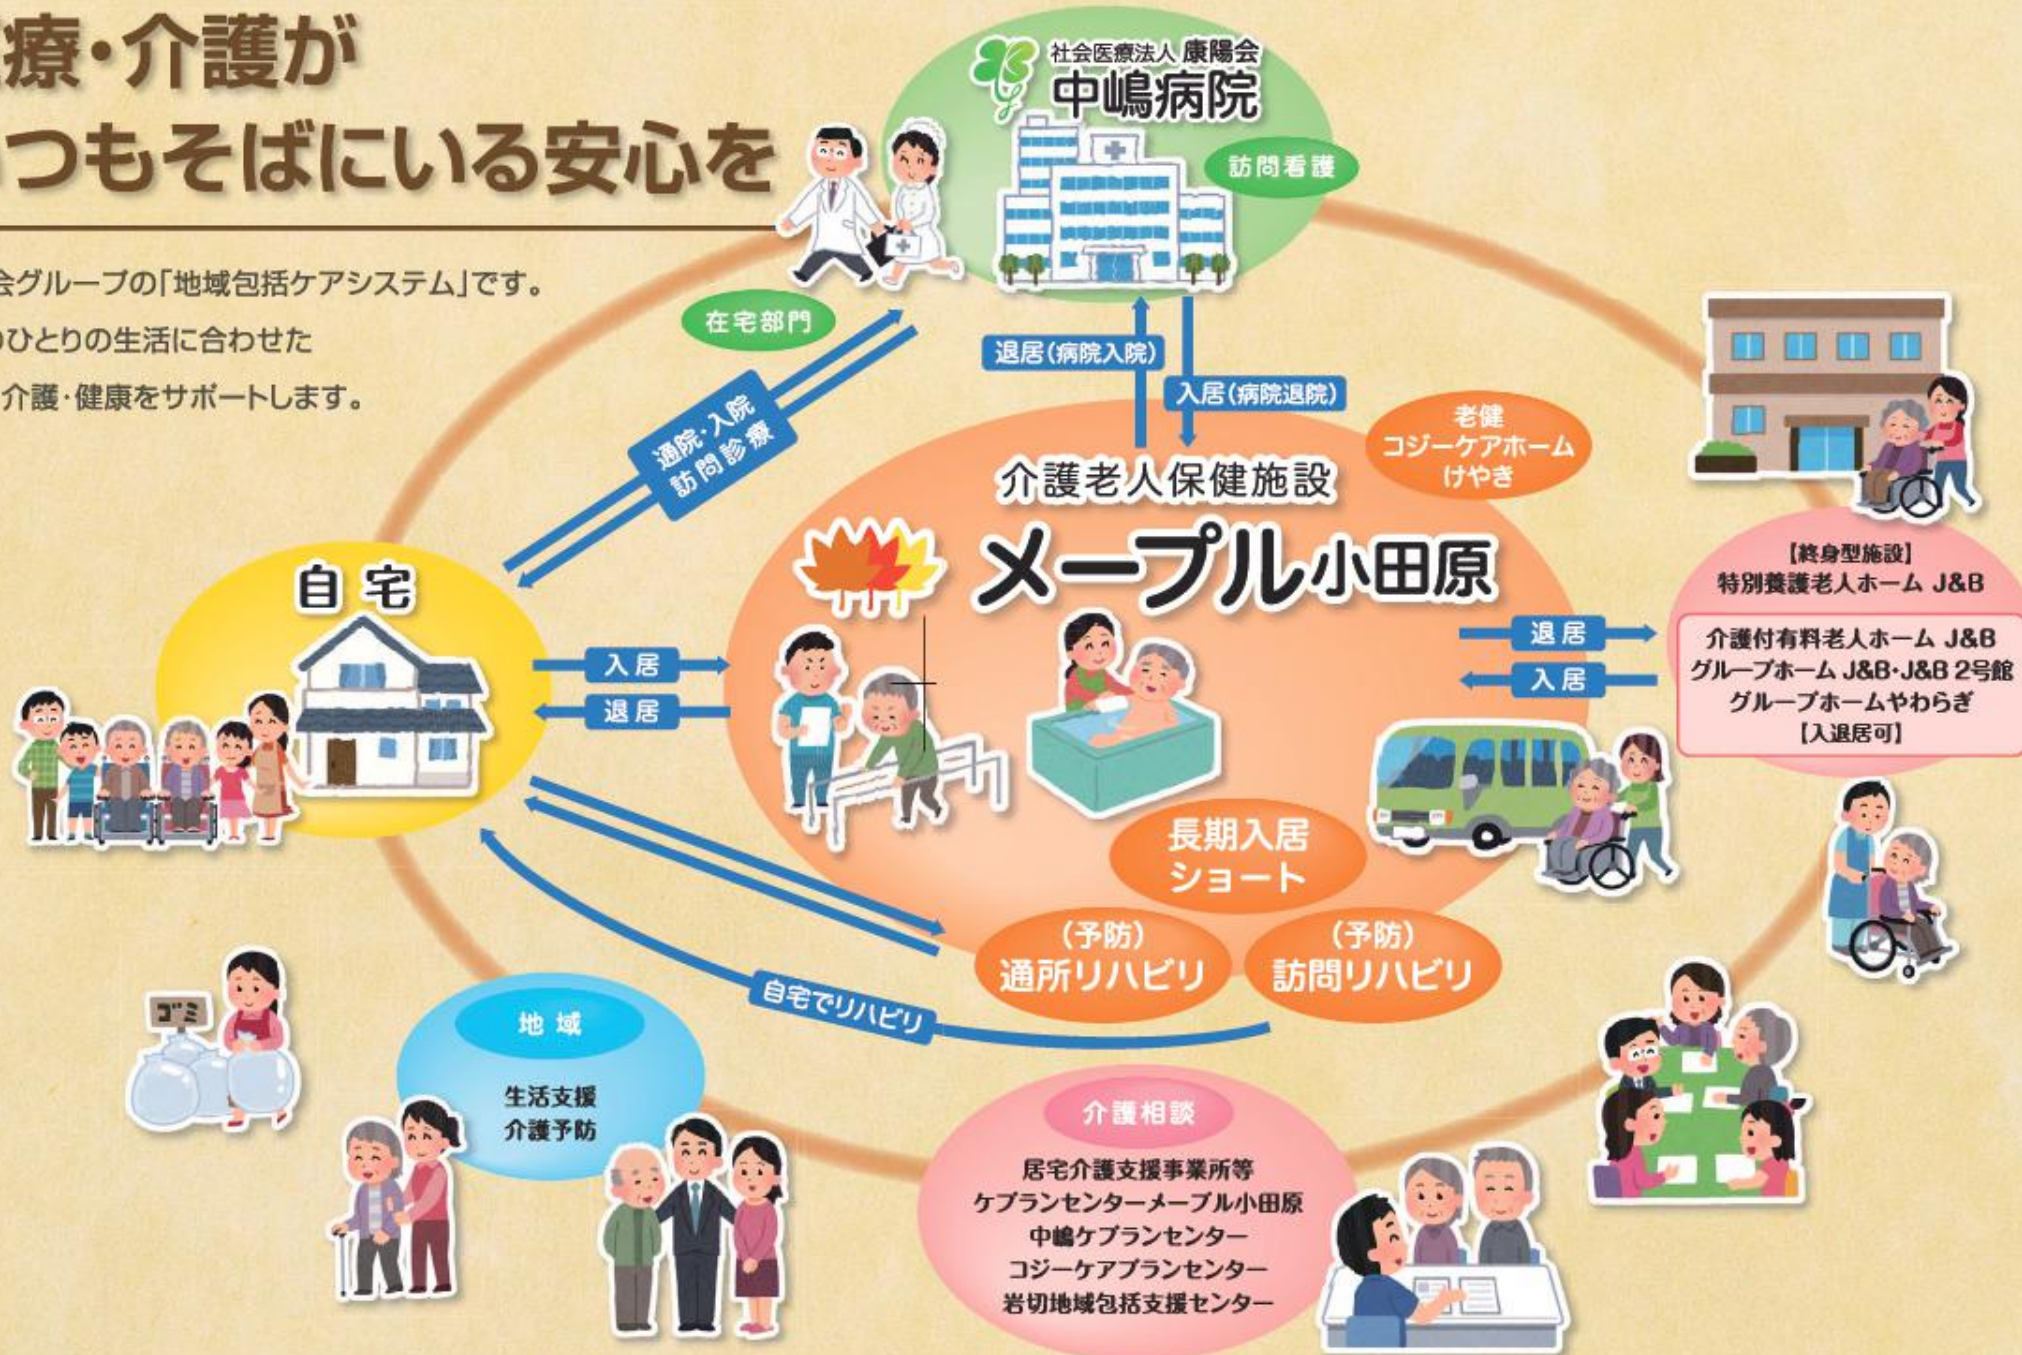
療・介護が
つもそばにいる安心を

会グループの「地域包括ケアシステム」です。
ひとりの生活に合わせた
介護・健康をサポートします。

社会医療法人 康陽会
中嶋病院

訪問看護

在宅部門

通院・入院
訪問診療

退居(病院入院)

入居(病院退院)

老健
コジーケアホーム
けやき

介護老人保健施設
メープル小田原

自宅

入居

退居

退居

入居

【終身型施設】
特別養護老人ホーム J&B

介護付有料老人ホーム J&B
グループホーム J&B・J&B 2号館
グループホームやわらぎ
【入退居可】

長期入居
ショート

(予防)
通所リハビリ

(予防)
訪問リハビリ

自宅でリハビリ

ゴミ

地域

生活支援
介護予防

介護相談

居宅介護支援事業所等
ケアプランセンターメープル小田原
中嶋ケアプランセンター
コジーケアプランセンター
岩切地域包括支援センター